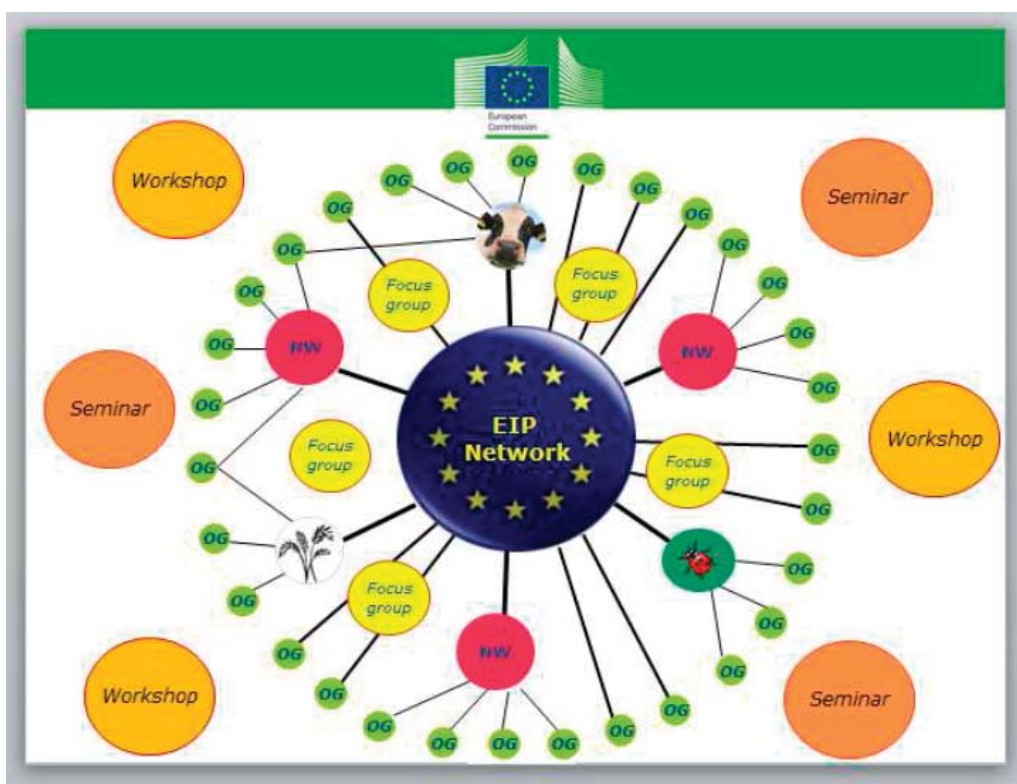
European Commission

Workshop

Seminar

Seminar

Workshop

Workshop

Seminar

EIP Network

Focus group

Focus group

Focus group

Focus group

Focus group

NW

NW

NW

OG OG OG OG OG OG OG OG OG OG OG OG OG OG OG OG OG OG OG OG OG OG OG OG OG OG OG OG OG OG OG OG OG OG OG OG OG